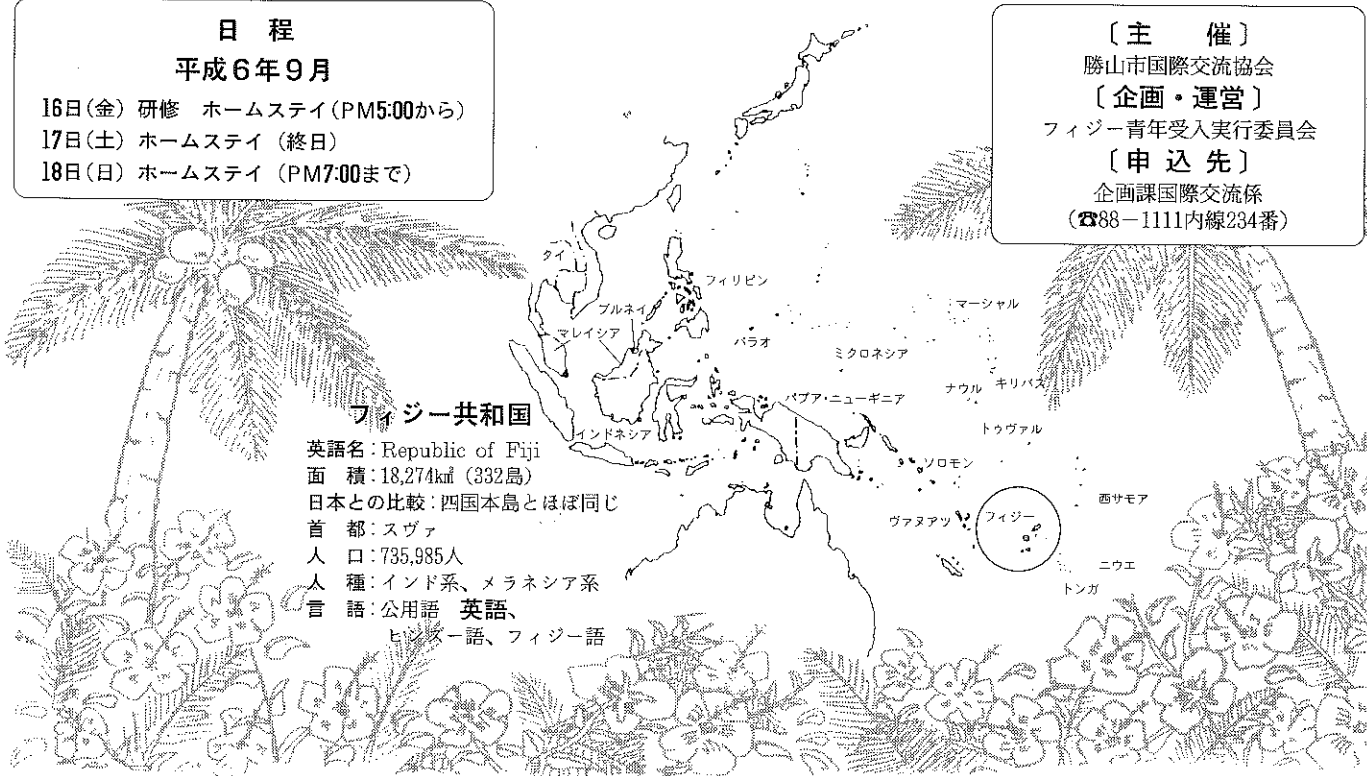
日　程
平成6年9月
16日(金) 研修　ホームステイ(PM5:00から)
17日(土) ホームステイ (終日)
18日(日) ホームステイ (PM7:00まで)

〔主　　催〕
勝山市国際交流協会
〔企画・運営〕
フィジー青年受入実行委員会
〔申込先〕
企画課国際交流係
(☎88−1111内線234番)

タイ
フィリピン
ブルネイ
マレイシア
パラオ
マーシャル
ミクロネシア
ナウル
キリバス
パプア・ニューギニア
インドネシア
トゥヴァル
ソロモン
西サモア
ヴァヌアツ
フィジー
ニウエ
トンガ

フィジー共和国
英語名：Republic of Fiji
面　積：18,274km² (332島)
日本との比較：四国本島とほぼ同じ
首　都：スヴァ
人　口：735,985人
人　種：インド系、メラネシア系
言　語：公用語　英語、
ヒンズー語、フィジー語